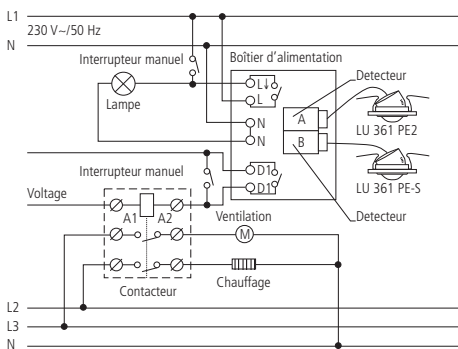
L1
230 V~/50 Hz
N
Interrupteur manuel
Boîtier d'alimentation
L↓
L
Lampe
N
N
Detecteur
A
B
LU 361 PE2
Interrupteur manuel
D1↓
D1↑
LU 361 PE-S
Voltage
A1
A2
Detecteur
Ventilation
M
Chauffage
Contacteur
L2
L3
N